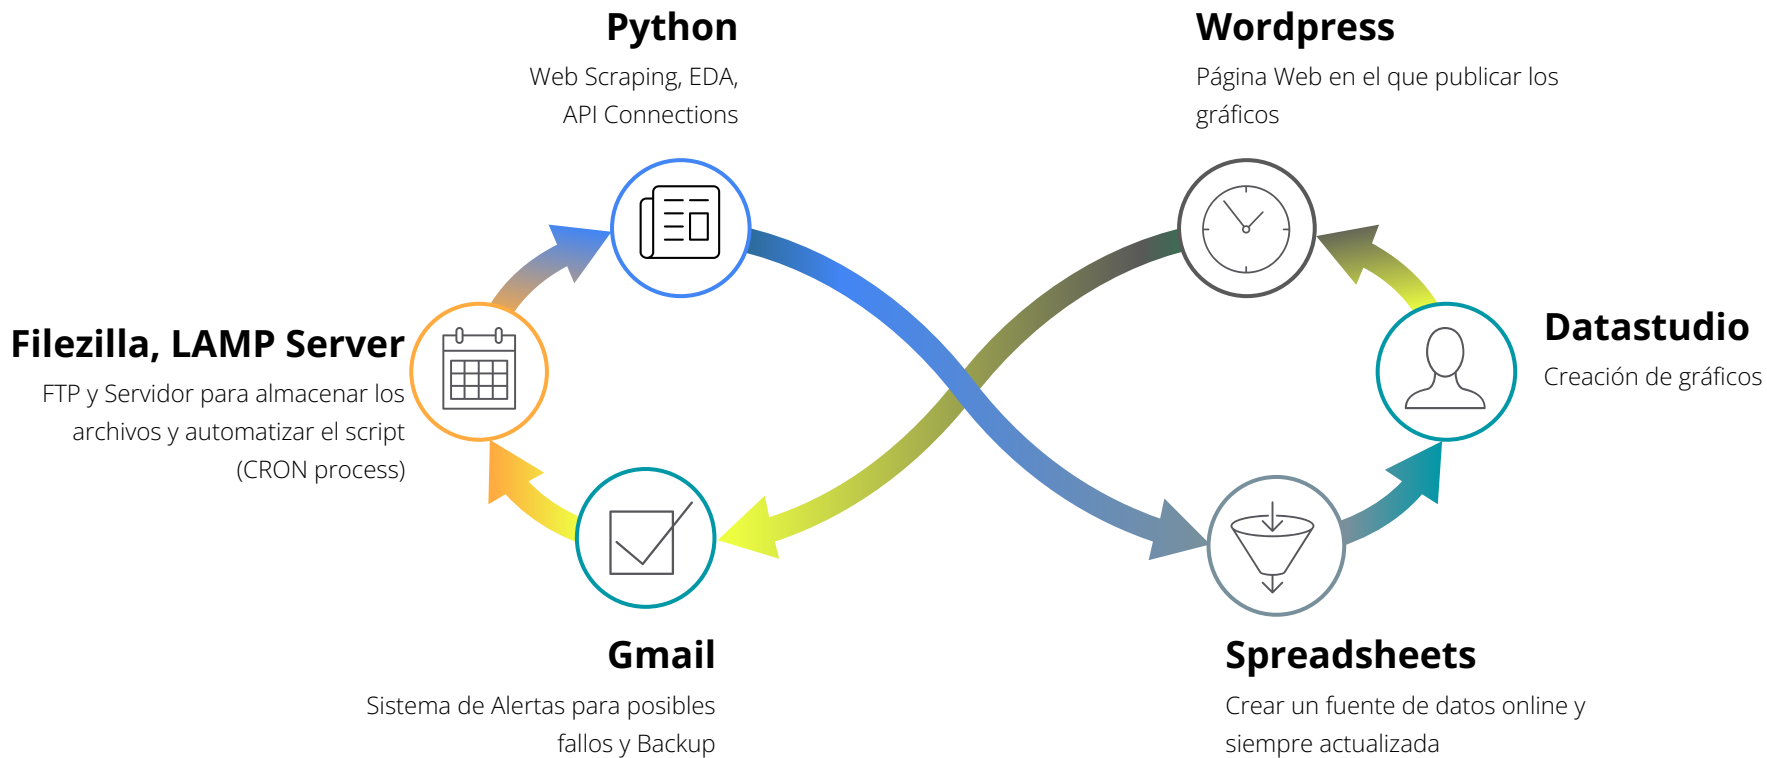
**Python**
Web Scraping, EDA,
API Connections

**Wordpress**
Página Web en el que publicar los gráficos

**Filezilla, LAMP Server**
FTP y Servidor para almacenar los archivos y automatizar el script (CRON process)

**Datastudio**
Creación de gráficos

**Gmail**
Sistema de Alertas para posibles fallos y Backup

**Spreadsheets**
Crear un fuente de datos online y siempre actualizada